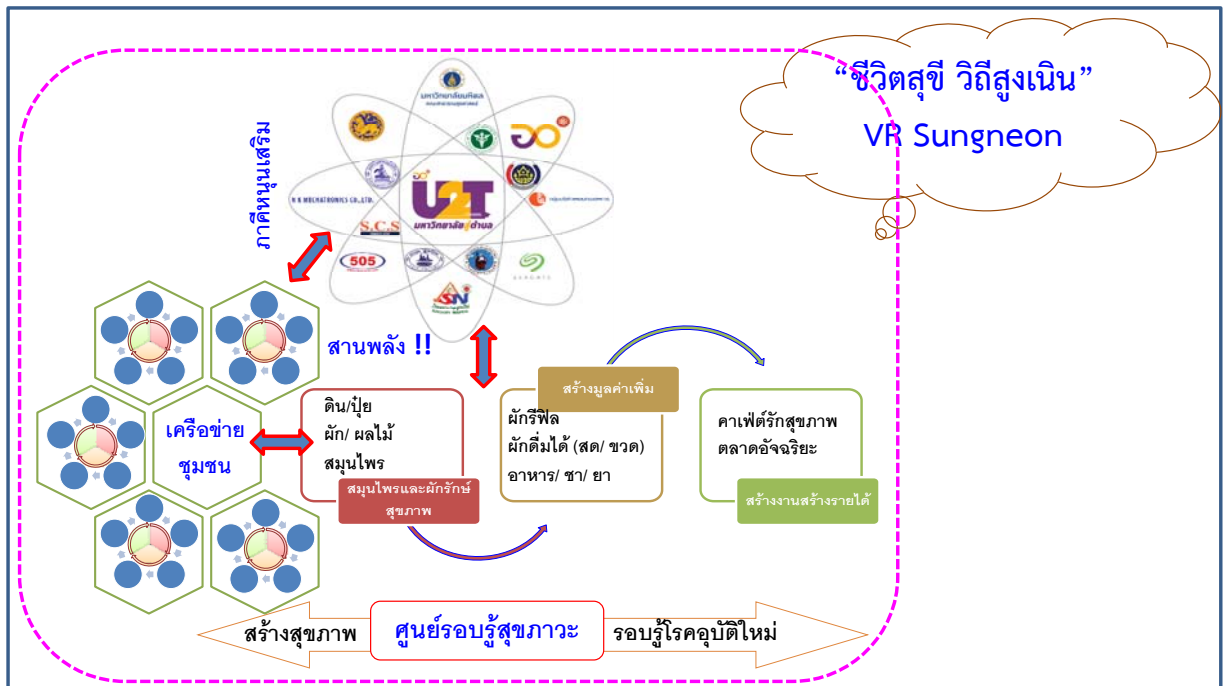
“ชีวิตสุขี วิถีสูงเนิน”
VR Sungneon

ภาคีหนุนเสริม

มหาวิทยาลัยมหิดล

60

U2T
มหาวิทยาลัยสู่ตำบล

H N MECHATRONICS CO.,LTD.

S.C.S

505

สานพลัง !!

เครือข่าย
ชุมชน

ดิน/ปุ๋ย
ผัก/ ผลไม้
สมุนไพร

สมุนไพรและผักรักษ์สุขภาพ

สร้างมูลค่าเพิ่ม

ผักรีฟิล
ผักดื่มได้ (สด/ ขวด)
อาหาร/ ชา/ ยา

คาเฟ่ต์รักสุขภาพ
ตลาดอัจฉริยะ

สร้างงานสร้างรายได้

สร้างสุขภาพ
ศูนย์รอบรู้สุขภาวะ
รอบรู้โรคอุบัติใหม่